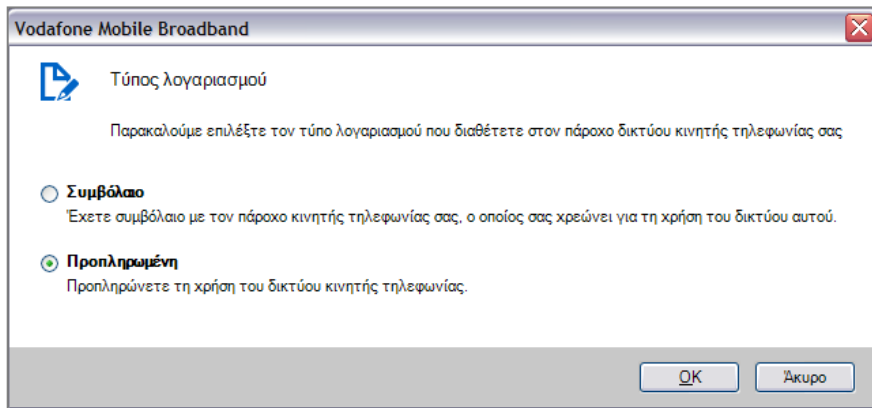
Vodafone Mobile Broadband

Τύπος λογαριασμού

Παρακαλούμε επιλέξτε τον τύπο λογαριασμού που διαθέτετε στον πάροχο δικτύου κινητής τηλεφωνίας σας

Συμβόλαιο
Έχετε συμβόλαιο με τον πάροχο κινητής τηλεφωνίας σας, ο οποίος σας χρεώνει για τη χρήση του δικτύου αυτού.

Προπληρωμένη
Προπληρώνετε τη χρήση του δικτύου κινητής τηλεφωνίας.

OK

Άκυρο